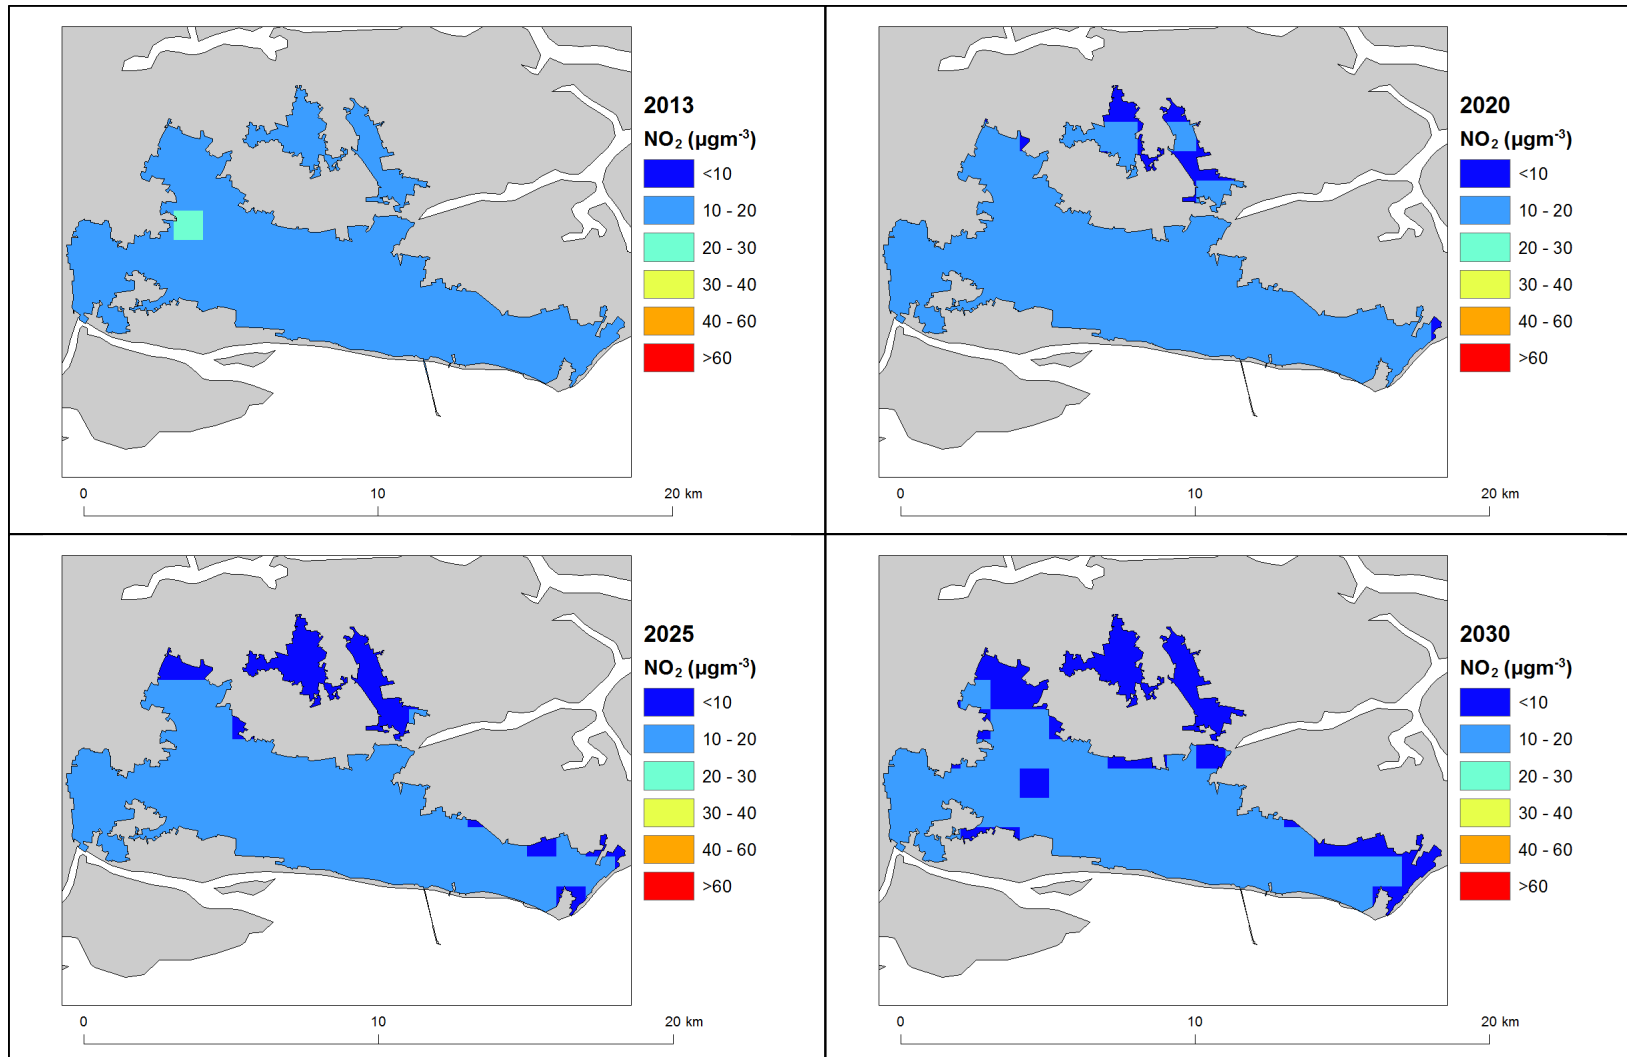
2013

$NO_2$ ($\mu gm^{-3}$)

<10

10 - 20

20 - 30

30 - 40

40 - 60

>60

0 10 20 km

2020

$NO_2$ ($\mu gm^{-3}$)

<10

10 - 20

20 - 30

30 - 40

40 - 60

>60

0 10 20 km

2025

$NO_2$ ($\mu gm^{-3}$)

<10

10 - 20

20 - 30

30 - 40

40 - 60

>60

0 10 20 km

2030

$NO_2$ ($\mu gm^{-3}$)

<10

10 - 20

20 - 30

30 - 40

40 - 60

>60

0 10 20 km